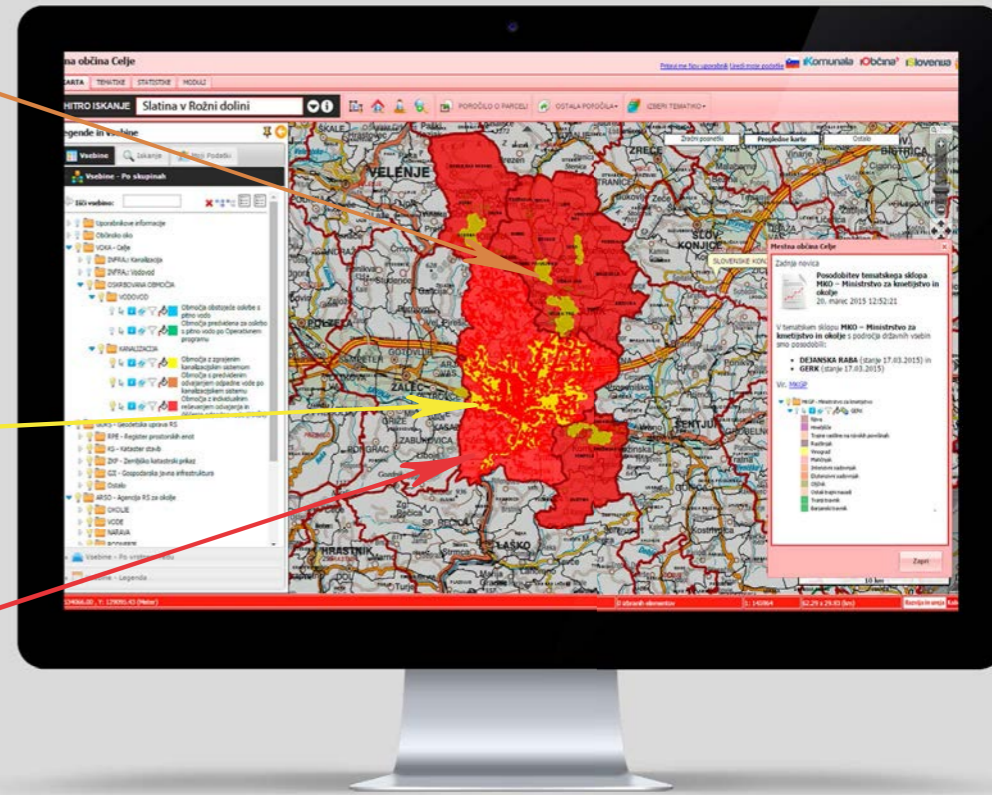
na občina Celje

Prijavi me Nov uporabnik Uredi moje podatke iKomunala iObčina iSlovenija

KARTA TEMATIKE STATISTIKE MODULI

HITRO ISKANJE Slatina v Rožni dolini

POROČILO O PARCELI OSTALA POROČILA IZBERI TEMATIKO

Legende in vsebine

Vsebine Iskanje Moji Podatki

Vsebine - Po skupinah

Išči vsebino:

Uporabnikove informacije
Občinsko oko
VOKA - Celje
INFRA: Kanalizacija
INFRA: Vodovod
OSKRBOVANA OBMOČJA
VODOVOD
Območja obstoječe oskrbe s pitno vodo
Območja predvidena za oskrbo s pitno vodo po Operativnem programu
KANALIZACIJA
Območja z zgrajenim kanalizacijskim sistemom
Območja s predvidenim odvajanjem odpadne vode po kanalizacijskem sistemu
Območja z individualnim reševanjem odvajanja in
GURS - Geodetska uprava RS
RPE - Register prostorskih enot
KS - Kataster stavb
ZKP - Zemljiško katastrski prikaz
GJI - Gospodarska javna infrastruktura
Ostalo
ARSO - Agencija RS za okolje
OKOLJE
VODE
NARAVA

Vsebine - Po vrstah
Vsebine - Legenda

Zračni posnetki Pregledna karta Ostalo

VELENJE
ZREČE
SLOV. KONJICE
CELJE
ŠENTJUR
LAŠKO
HRASTNIK
ZALEC
ZABUKOVICA

SLOVENSKE KON

Mestna občina Celje

Zadnja novica

Posodobitev tematskega sklopa MKO – Ministrstvo za kmetijstvo in okolje
20. marec 2015 12:52:21

V tematskem sklopu MKO – Ministrstvo za kmetijstvo in okolje s področja državnih vsebin smo posodobili:

• DEJANSKA RABA (stanje 17.03.2015) in
• GERK (stanje 17.03.2015)

Vir: MKGP

MKGP - Ministrstvo za kmetijstvo
GERK
Njiva
Hmeljišče
Trajne rastline na njivskih površinah
Rastlinjak
Vinograd
Matičnjak
Intenzivni sadovnjak
Ekstenzivni sadovnjak
Oljčnik
Ostali trajni nasadi
Trajni travnik
Barjanski travnik

Zapri

10 km

124066.00 , Y: 129091.43 (Meter)   0 izbranih elementov   1: 140064   62.29 x 29.83 (km)   Razvoj in ureja